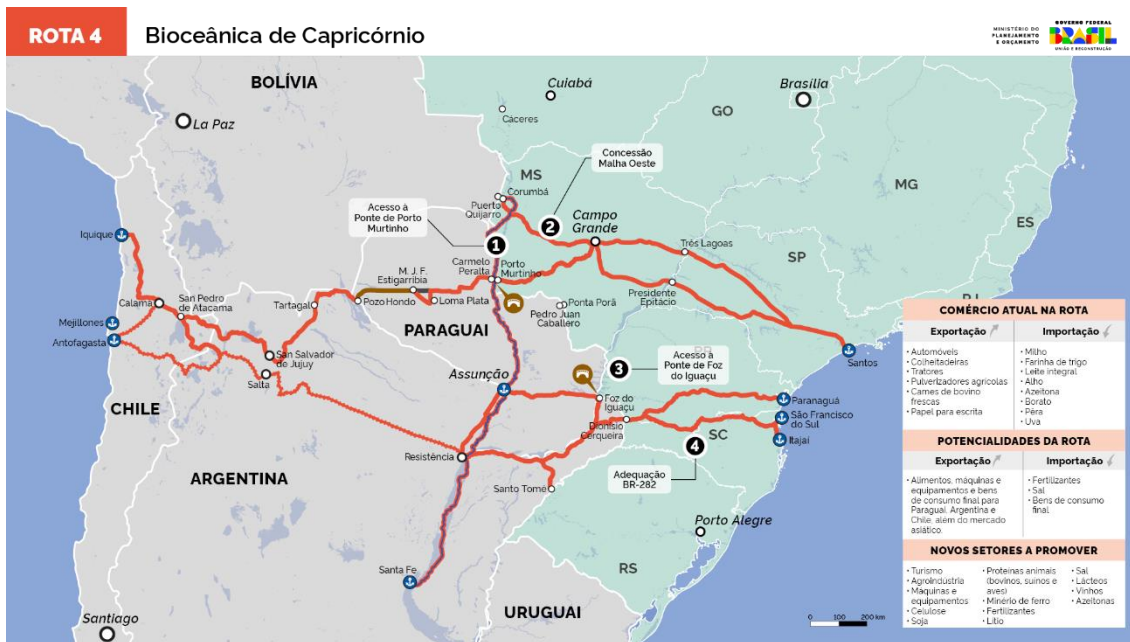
ROTA 4 Bioceânica de Capricórnio

MINISTÉRIO DO PLANEJAMENTO E ORÇAMENTO
GOVERNO FEDERAL BRASIL UNIÃO E RECONSTRUÇÃO

BOLÍVIA
La Paz
Cuiabá
Brasília
Cáceres
GO
MS
Concessão Malha Oeste
MG
Corumbá
Puerto Quijarro
2
Campo Grande
Acesso à Ponte de Porto Murtinho
1
Três Lagoas
ES
Iquique
Carmelo Peralta
Porto Murtinho
SP
M. J. F. Estigarribia
Calama
San Pedro de Atacama
Tartagal
Pozo Hondo
Loma Plata
Presidente Epitácio
Ponta Porã
Pedro Juan Caballero
Mejillones
PARAGUAI
Antofagasta
San Salvador de Jujuy
Santos
Salta
Acesso à Ponte de Foz do Iguaçu
3
Assunção
Foz do Iguaçu
Paranaguá
CHILE
São Francisco do Sul
Dionísio Cerqueira
SC
Itajaí
4
Resistência
ARGENTINA
Adequação BR-282
Santo Tomé
Porto Alegre
RS
Santa Fé
URUGUAI
Santiago
0 100 200 km

COMÉRCIO ATUAL NA ROTA

| Exportação | Importação |
|---|---|
| • Automóveis • Colheitadeiras • Tratores • Pulverizadores agrícolas • Carnes de bovino frescas • Papel para escrita | • Milho • Farinha de trigo • Leite integral • Alho • Azeitona • Borato • Pêra • Uva |

POTENCIALIDADES DA ROTA

| Exportação | Importação |
|---|---|
| • Alimentos, máquinas e equipamentos e bens de consumo final para Paraguai, Argentina e Chile, além do mercado asiático. | • Fertilizantes • Sal • Bens de consumo final |

NOVOS SETORES A PROMOVER

• Turismo
• Agroindústria
• Máquinas e equipamentos
• Celulose
• Soja
• Proteínas animais (bovinos, suínos e aves)
• Minério de ferro
• Fertilizantes
• Lítio
• Sal
• Lácteos
• Vinhos
• Azeitonas